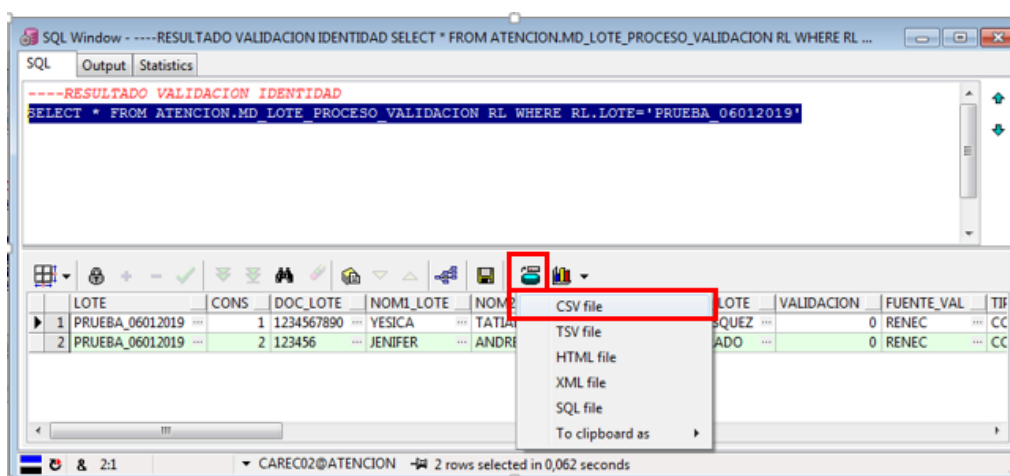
SQL Window - ----RESULTADO VALIDACION IDENTIDAD SELECT * FROM ATENCION.MD_LOTE_PROCESO_VALIDACION RL WHERE RL ...

SQL | Output | Statistics

----RESULTADO VALIDACION IDENTIDAD
SELECT * FROM ATENCION.MD_LOTE_PROCESO_VALIDACION RL WHERE RL.LOTE='PRUEBA_06012019'

| | LOTE | CONS | DOC_LOTE | NOM1_LOTE | NOM2 | LOTE | VALIDACION | FUENTE_VAL | TIP |
|---|---|---|---|---|---|---|---|---|---|
| 1 | PRUEBA_06012019 | 1 | 1234567890 | YESICA | TATIA | SQUEZ | 0 | RENEC | CC |
| 2 | PRUEBA_06012019 | 2 | 123456 | JENIFER | ANDRE | ADO | 0 | RENEC | CC |

CSV file
TSV file
HTML file
XML file
SQL file
To clipboard as

2:1 CAREC02@ATENCION 2 rows selected in 0,062 seconds